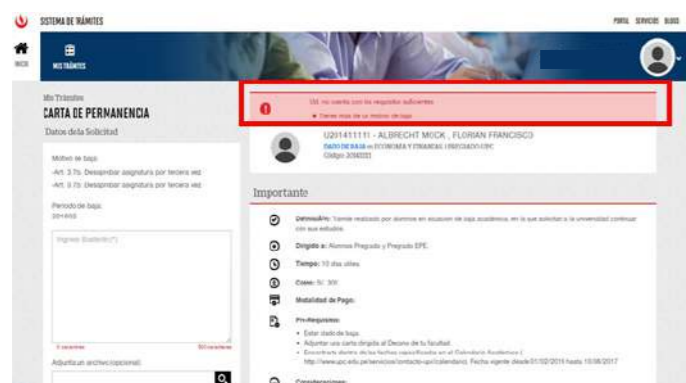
SISTEMA DE TRÁMITES

PORTAL SERVICIOS BLOGS

INICIO

MIS TRÁMITES

Mis Trámites

CARTA DE PERMANENCIA

Datos de la Solicitud

Motivo de baja:
-Art. 3.7b. Desaprobar asignatura por tercera vez
-Art. 3.7b. Desaprobar asignatura por tercera vez

Periodo de baja:
201

Ingrese Sustento(*)

0 caracteres

500 caracteres

Adjuntar archivo(opcional)

Ud. no cuenta con los requisitos suficientes

Tiene más de un motivo de baja

U201411111 - ALBRECHT MOCK , FLORIAN FRANCISCO
DADO DE BAJA en ECONOMIA Y FINANZAS | PREGRADO UPC
Código 2

Importante

Definición: Trámite realizado por alumnos en situación de baja académica, en la que solicitan a la universidad continuar con sus estudios.

Dirigido a: Alumnos Pregrado y Pregrado EPE.

Tiempo: 10 días útiles.

Costo: S/. 300

Modalidad de Pago:

Pre-Requisitos:

• Estar dado de baja.
• Adjuntar una carta dirigida al Decano de tu facultad.
• Encontrarte dentro de las fechas especificadas en el Calendario Académico ( http://www.upc.edu.pe/servicios/contacto-upc/calendario). Fecha vigente desde 01/02/2015 hasta 15/08/2017

Consideraciones: